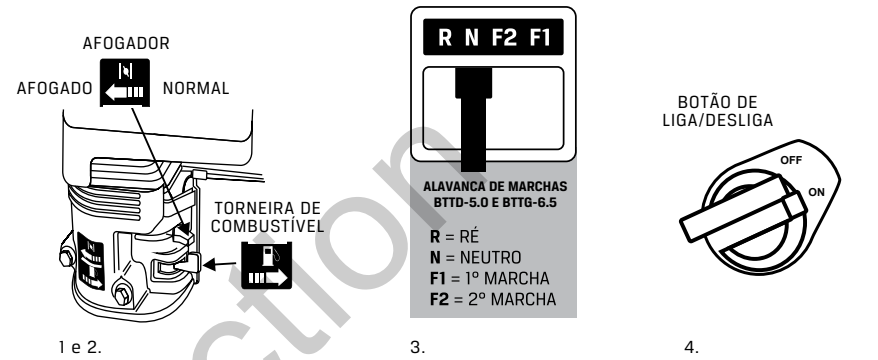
AFOGADOR

AFOGADO NORMAL

TORNEIRA DE COMBUSTÍVEL

1 e 2.

R N F2 F1

ALAVANCA DE MARCHAS BTTD-5.0 E BTTG-6.5

**R** = RÉ
**N** = NEUTRO
**F1** = 1º MARCHA
**F2** = 2º MARCHA

3.

BOTÃO DE LIGA/DESLIGA

OFF

ON

4.

ction